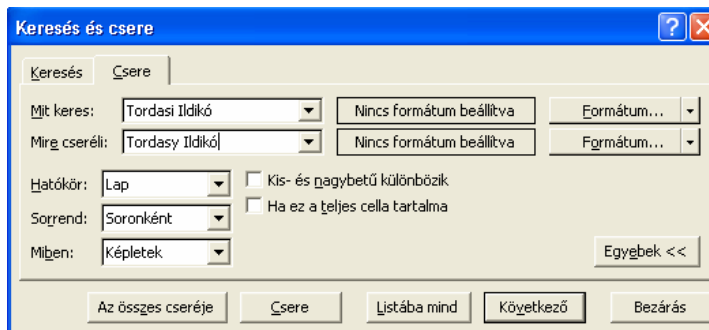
Keresés és csere

Keresés | Csere

Mit keres: Tordasi Ildikó
Nincs formátum beállítva
Formátum...

Mire cseréli: Tordasy Ildikó
Nincs formátum beállítva
Formátum...

Hatókör: Lap
Sorrend: Soronként
Miben: Képletek

Kis- és nagybetű különbözik
Ha ez a teljes cella tartalma

Egyebek <<

Az összes cseréje
Csere
Listába mind
Következő
Bezárás